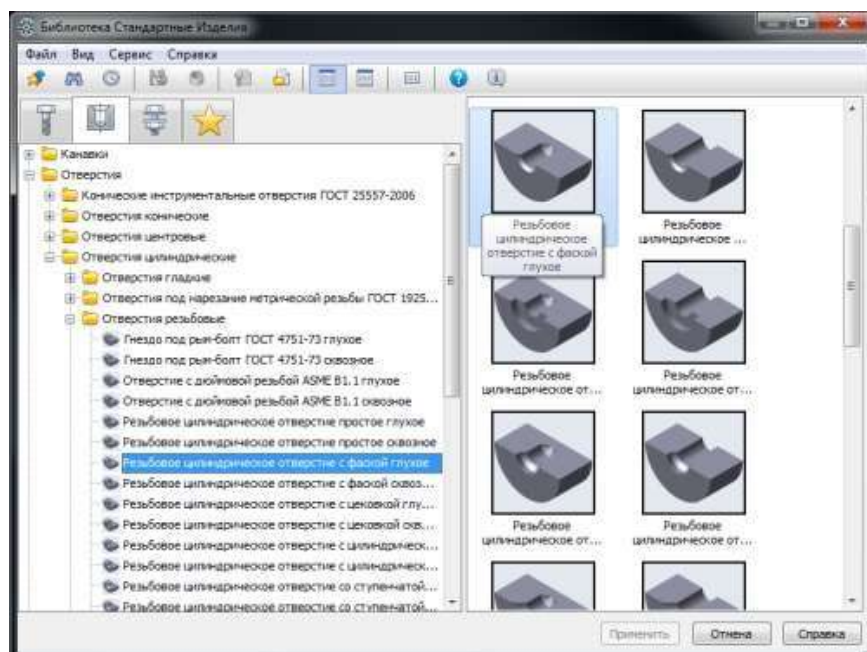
Библиотека Стандартные Изделия

Файл Вид Сервис Справка

Канавки
Отверстия
Конические инструментальные отверстия ГОСТ 25557-2006
Отверстия конические
Отверстия центровые
Отверстия цилиндрические
Отверстия гладкие
Отверстия под нарезание метрической резьбы ГОСТ 1925...
Отверстия резьбовые
Гнездо под рым-болт ГОСТ 4751-73 глухое
Гнездо под рым-болт ГОСТ 4751-73 сквозное
Отверстие с дюймовой резьбой ASME B1.1 глухое
Отверстие с дюймовой резьбой ASME B1.1 сквозное
Резьбовое цилиндрическое отверстие простое глухое
Резьбовое цилиндрическое отверстие простое сквозное
Резьбовое цилиндрическое отверстие с фаской глухое
Резьбовое цилиндрическое отверстие с фаской сквоз...
Резьбовое цилиндрическое отверстие с цековкой глу...
Резьбовое цилиндрическое отверстие с цековкой скв...
Резьбовое цилиндрическое отверстие с цилиндрическ...
Резьбовое цилиндрическое отверстие с цилиндрическ...
Резьбовое цилиндрическое отверстие со ступенчатой...
Резьбовое цилиндрическое отверстие со ступенчатой...

Резьбовое цилиндрическое отверстие с фаской глухое
Резьбовое цилиндрическое ...
Резьбовое цилиндрическое от...
Резьбовое цилиндрическое от...
Резьбовое цилиндрическое от...
Резьбовое цилиндрическое от...

Применить Отмена Справка